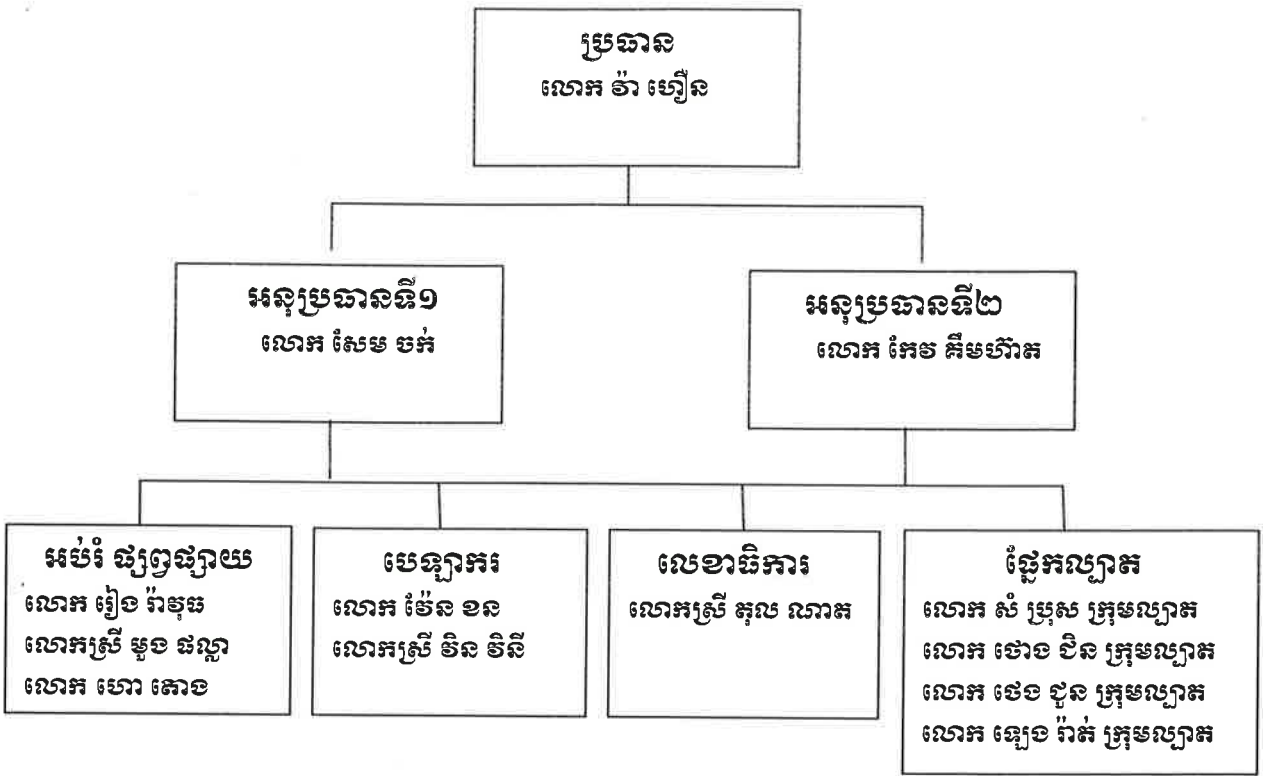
ប្រធាន
លោក ទ៉ា ហឿន

អនុប្រធានទី១
លោក សែម ចក់

អនុប្រធានទី២
លោក កែវ គឹមហ៊ាត

អប់រំ ផ្សព្វផ្សាយ
លោក រឿង រ៉ាឌុច
លោកស្រី មួង ផល្លា
លោក ហោ តោង

បេឡាករ
លោក ម៉ែន ខន
លោកស្រី វិន វិនី

លេខាធិការ
លោកស្រី គុល ណាត

ផ្នែកល្បាត
លោក សំ ប្រុស ក្រុមល្បាត
លោក ថោង ជិន ក្រុមល្បាត
លោក ថេង ជួន ក្រុមល្បាត
លោក ឡេង រ៉ាត់ ក្រុមល្បាត